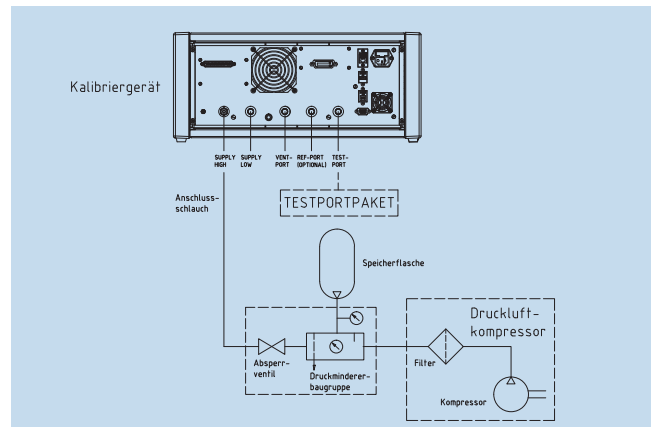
Kalibriergerät

SUPPLY HIGH
SUPPLY LOW
VENT-PORT
REF-PORT (OPTIONAL)
TEST-PORT

Anschluss-schlauch

TESTPORTPAKET

Speicherflasche

Druckluft-kompressor

Absperr-ventil

Druckminderer-baugruppe

Filter

Kompressor